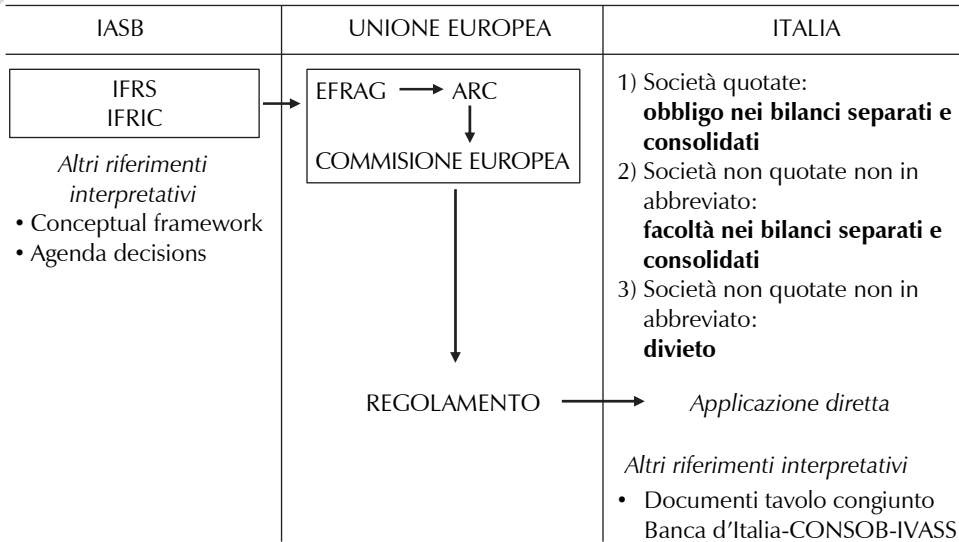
| IASB | UNIONE EUROPEA | ITALIA |
|---|---|---|
| IFRS<br>IFRIC<br>*Altri riferimenti interpretativi*<br>• Conceptual framework<br>• Agenda decisions | EFRAG → ARC<br>COMMISIONE EUROPEA | 1) Società quotate: **obbligo nei bilanci separati e consolidati**<br>2) Società non quotate non in abbreviato: **facoltà nei bilanci separati e consolidati**<br>3) Società non quotate non in abbreviato: **divieto** |
| | REGOLAMENTO → | *Applicazione diretta* |
| | | *Altri riferimenti interpretativi*<br>• Documenti tavolo congiunto Banca d'Italia-CONSOB-IVASS |